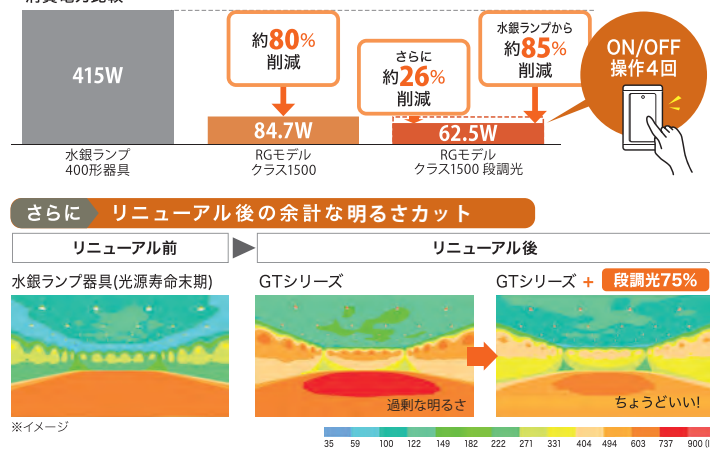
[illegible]

415W

約80%削減

84.7W

さらに約26%削減

水銀ランプから約85%削減

62.5W

ON/OFF操作4回

水銀ランプ400形器具

RGモデルクラス1500

RGモデルクラス1500 段調光

さらに リニューアル後の余計な明るさカット

リニューアル前

リニューアル後

水銀ランプ器具(光源寿命末期)

GTシリーズ

GTシリーズ + 段調光75%

過剰な明るさ

ちょうどいい!

※イメージ

| 35 | 59 | 100 | 122 | 149 | 182 | 222 | 271 | 331 | 404 | 494 | 603 | 737 | 900 |
|---|---|---|---|---|---|---|---|---|---|---|---|---|---|